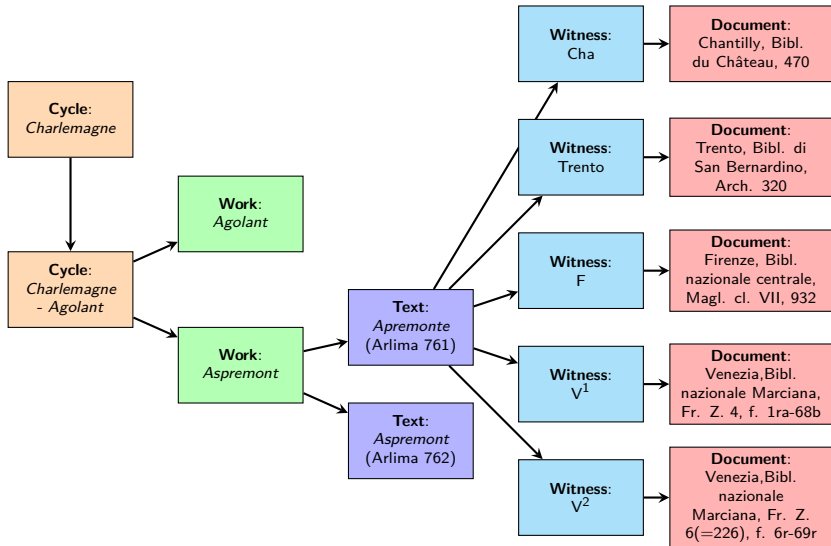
Cycle: Charlemagne

Cycle: Charlemagne - Agolant

Work: Agolant

Work: Aspremont

Text: Apremonte (Arlima 761)

Text: Aspremont (Arlima 762)

Witness: Cha

Witness: Trento

Witness: F

Witness: $V^1$

Witness: $V^2$

Document: Chantilly, Bibl. du Château, 470

Document: Trento, Bibl. di San Bernardino, Arch. 320

Document: Firenze, Bibl. nazionale centrale, Magl. cl. VII, 932

Document: Venezia,Bibl. nazionale Marciana, Fr. Z. 4, f. 1ra-68b

Document: Venezia,Bibl. nazionale Marciana, Fr. Z. 6(=226), f. 6r-69r